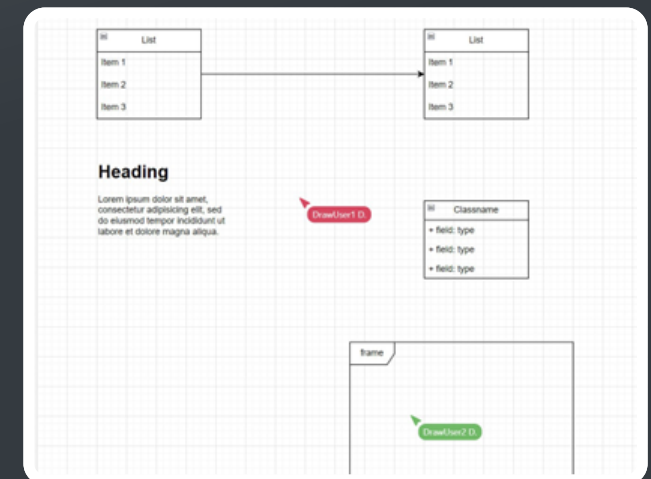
List
Item 1
Item 2
Item 3

List
Item 1
Item 2
Item 3

Heading

Lorem ipsum dolor sit amet, consectetur adipisicing elit, sed do eiusmod tempor incididunt ut labore et dolore magna aliqua.

DrawUser1 D.

Classname
+ field: type
+ field: type
+ field: type

frame

DrawUser2 D.